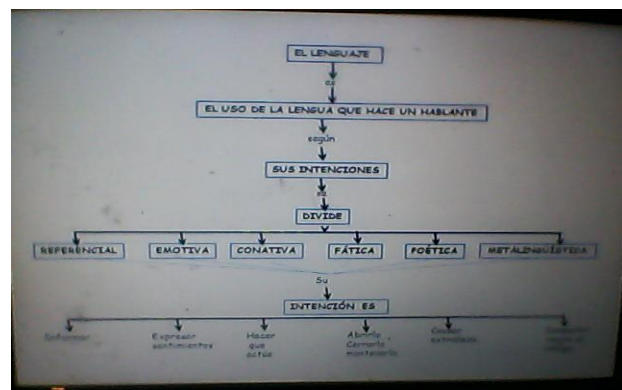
EL LENGUAJE

es

EL USO DE LA LENGUA QUE HACE UN HABLANTE

según

SUS INTENCIONES

se

DIVIDE

REFERENCIAL

EMOTIVA

CONATIVA

FÁTICA

POÉTICA

METALINGÜÍSTICA

Su

INTENCIÓN ES

Informar

Expresar sentimientos

Hacer que actúe

Abrirla Cerrarla mantenerla

Cuidar estructura

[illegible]